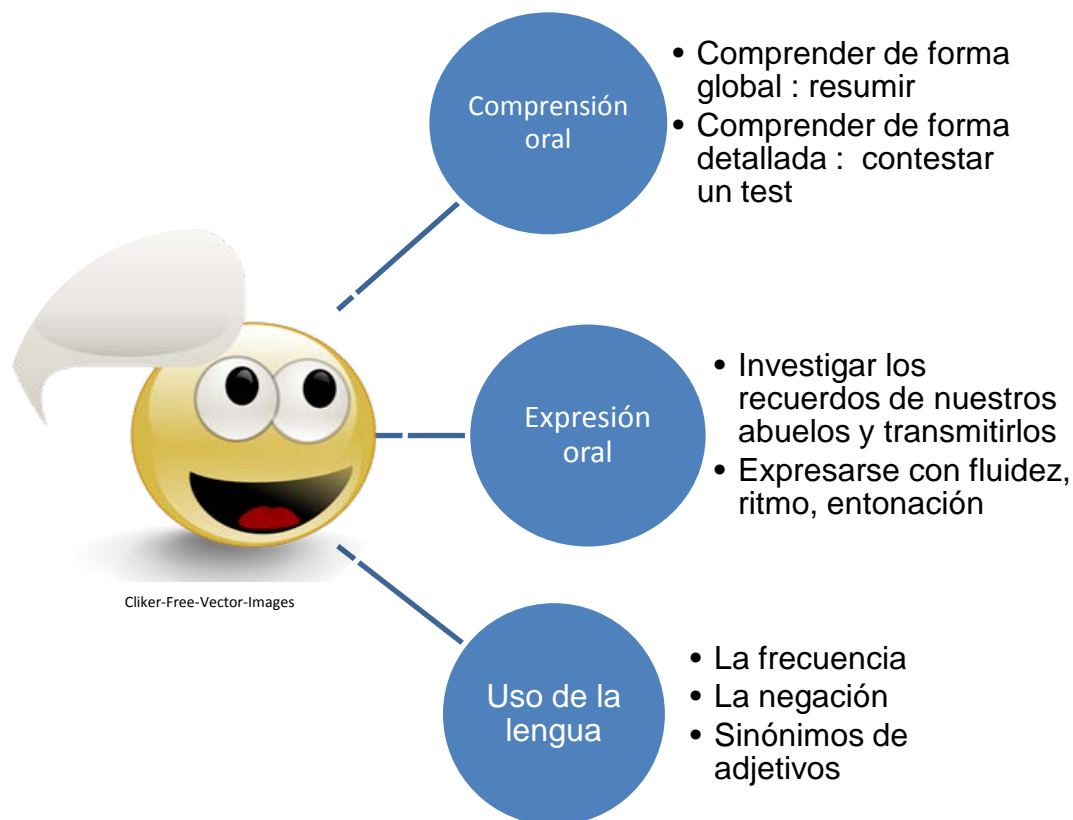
Comprensión oral

• Comprender de forma global : resumir
• Comprender de forma detallada : contestar un test

Expresión oral

• Investigar los recuerdos de nuestros abuelos y transmitirlos
• Expresarse con fluidez, ritmo, entonación

Cliker-Free-Vector-Images

Uso de la lengua

• La frecuencia
• La negación
• Sinónimos de adjetivos